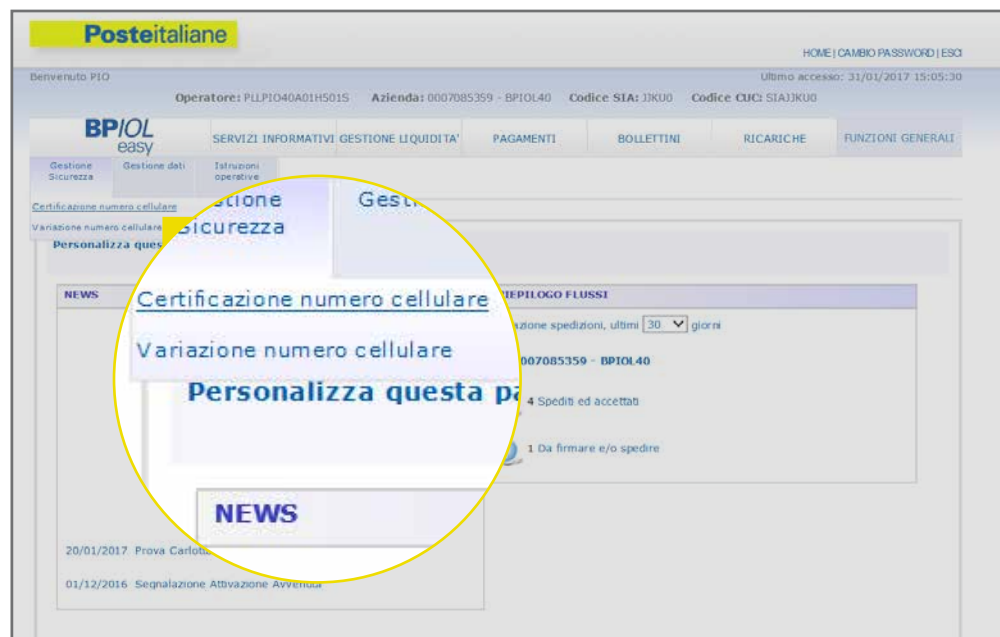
Posteitaliane

HOME | CAMBIO PASSWORD | ESCI

Benvenuto PIO

Ultimo accesso: 31/01/2017 15:05:30

Operatore: PLLPIO40A01H501S Azienda: 0007085359 - BPIOL40 Codice SIA: JJKU0 Codice CUC: SIAJJKU0

BPIOL easy

SERVIZI INFORMATIVI | GESTIONE LIQUIDITA' | PAGAMENTI | BOLLETTINI | RICARICHE | FUNZIONI GENERALI

Gestione Sicurezza | Gestione dati | Istruzioni operative

Certificazione numero cellulare

Variazione numero cellulare

Personalizza ques

stione Sicurezza

Gesti

Certificazione numero cellulare

Variazione numero cellulare

Personalizza questa pa

NEWS

NEWS

RIEPILOGO FLUSSI

azione spedizioni, ultimi 30 giorni

0007085359 - BPIOL40

4 Spediti ed accettati

1 Da firmare e/o spedire

20/01/2017 Prova Carlott

01/12/2016 Segnalazione Attivazione Avvenuta